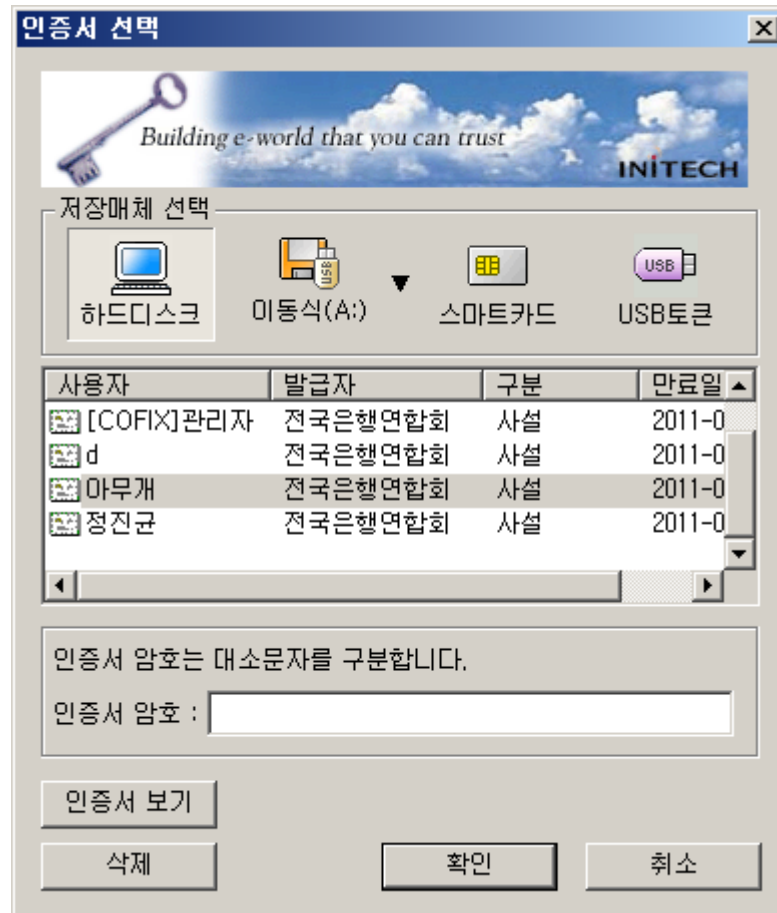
인증서 선택

Building e-world that you can trust

INITECH

저장매체 선택

하드디스크

이동식(A:)

스마트카드

USB

USB토큰

| 사용자 | 발급자 | 구분 | 만료일 |
|---|---|---|---|
| [COFIX]관리자 | 전국은행연합회 | 사설 | 2011-0 |
| d | 전국은행연합회 | 사설 | 2011-0 |
| 아무개 | 전국은행연합회 | 사설 | 2011-0 |
| 정진균 | 전국은행연합회 | 사설 | 2011-0 |

인증서 암호는 대소문자를 구분합니다.

인증서 암호 :

인증서 보기

삭제

확인

취소